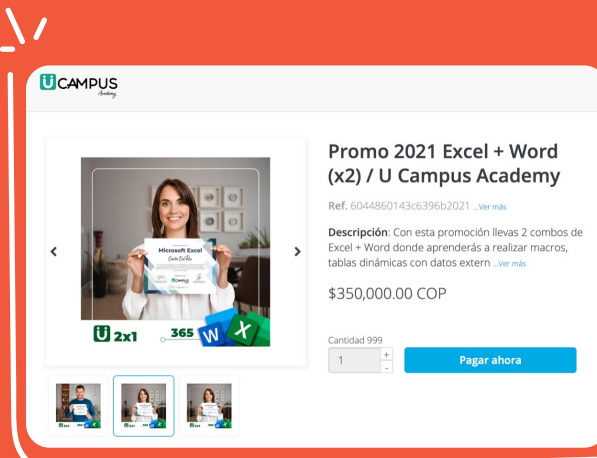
UCAMPUS Academy

Microsoft Excel

2x1

365

Promo 2021 Excel + Word (x2) / U Campus Academy

Ref. 6044860143c6396b2021 ...Ver más

Descripción: Con esta promoción llevas 2 combos de Excel + Word donde aprenderás a realizar macros, tablas dinámicas con datos extern ...Ver más

$350,000.00 COP

Cantidad 999

1

+

-

Pagar ahora